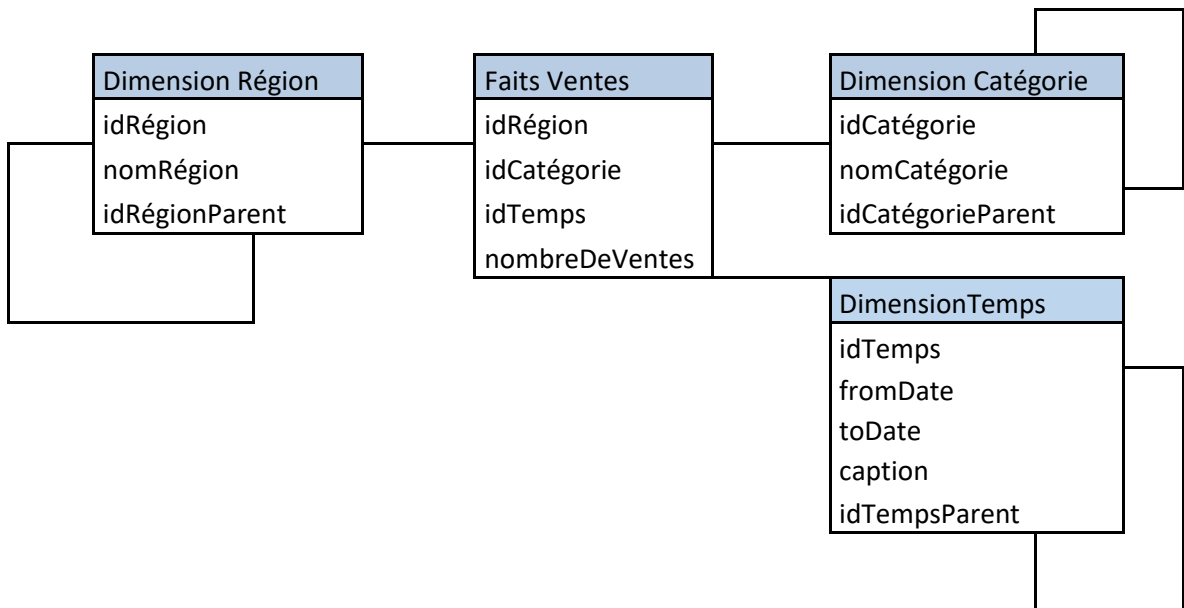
Dimension Région
idRégion
nomRégion
idRégionParent

Faits Ventes
idRégion
idCatégorie
idTemps
nombreDeVentes

Dimension Catégorie
idCatégorie
nomCatégorie
idCatégorieParent

DimensionTemps
idTemps
fromDate
toDate
caption
idTempsParent